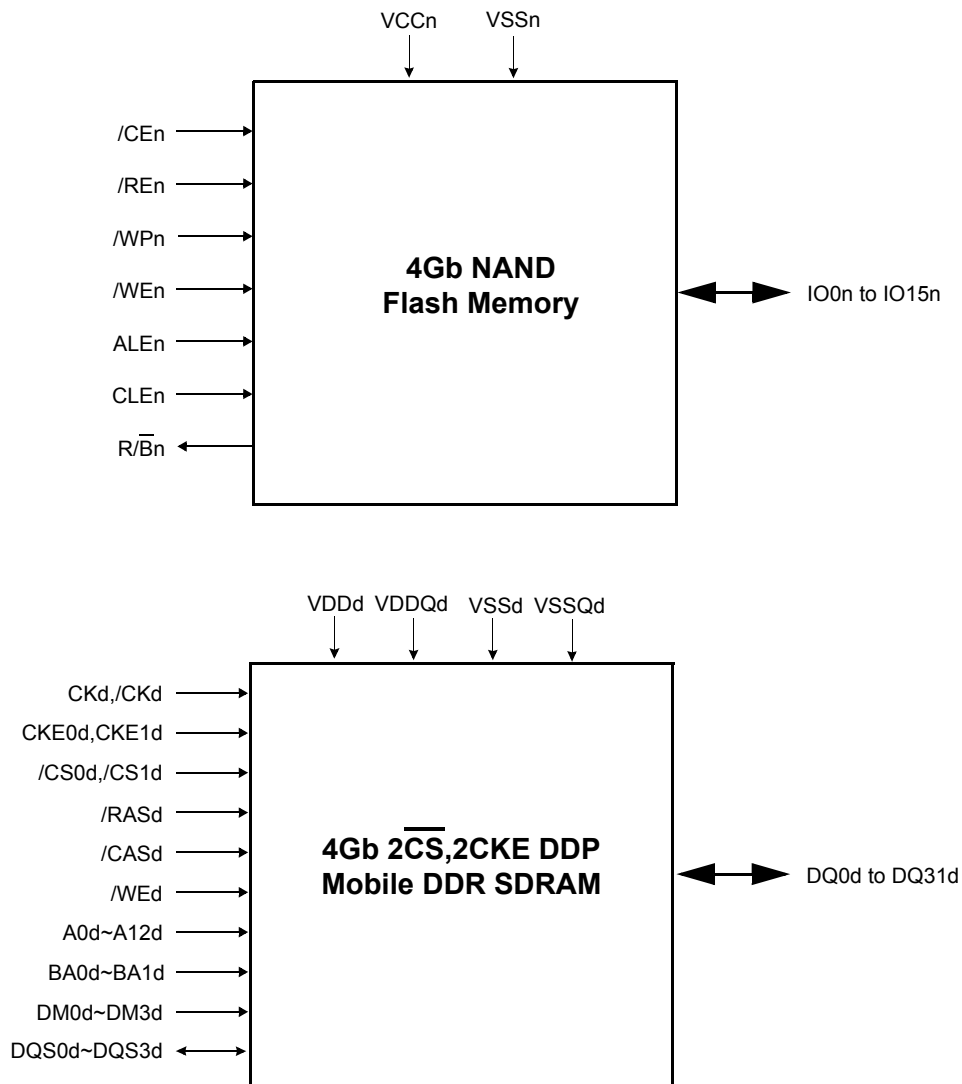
VCCn VSSn

/CEn

/REn

/WPn

/WEn

ALEn

CLEn

R/$\overline{B}$n

4Gb NAND
Flash Memory

IO0n to IO15n

VDDd VDDQd VSSd VSSQd

CKd,/CKd

CKE0d,CKE1d

/CS0d,/CS1d

/RASd

/CASd

/WEd

A0d~A12d

BA0d~BA1d

DM0d~DM3d

DQS0d~DQS3d

4Gb 2$\overline{CS}$,2CKE DDP
Mobile DDR SDRAM

DQ0d to DQ31d